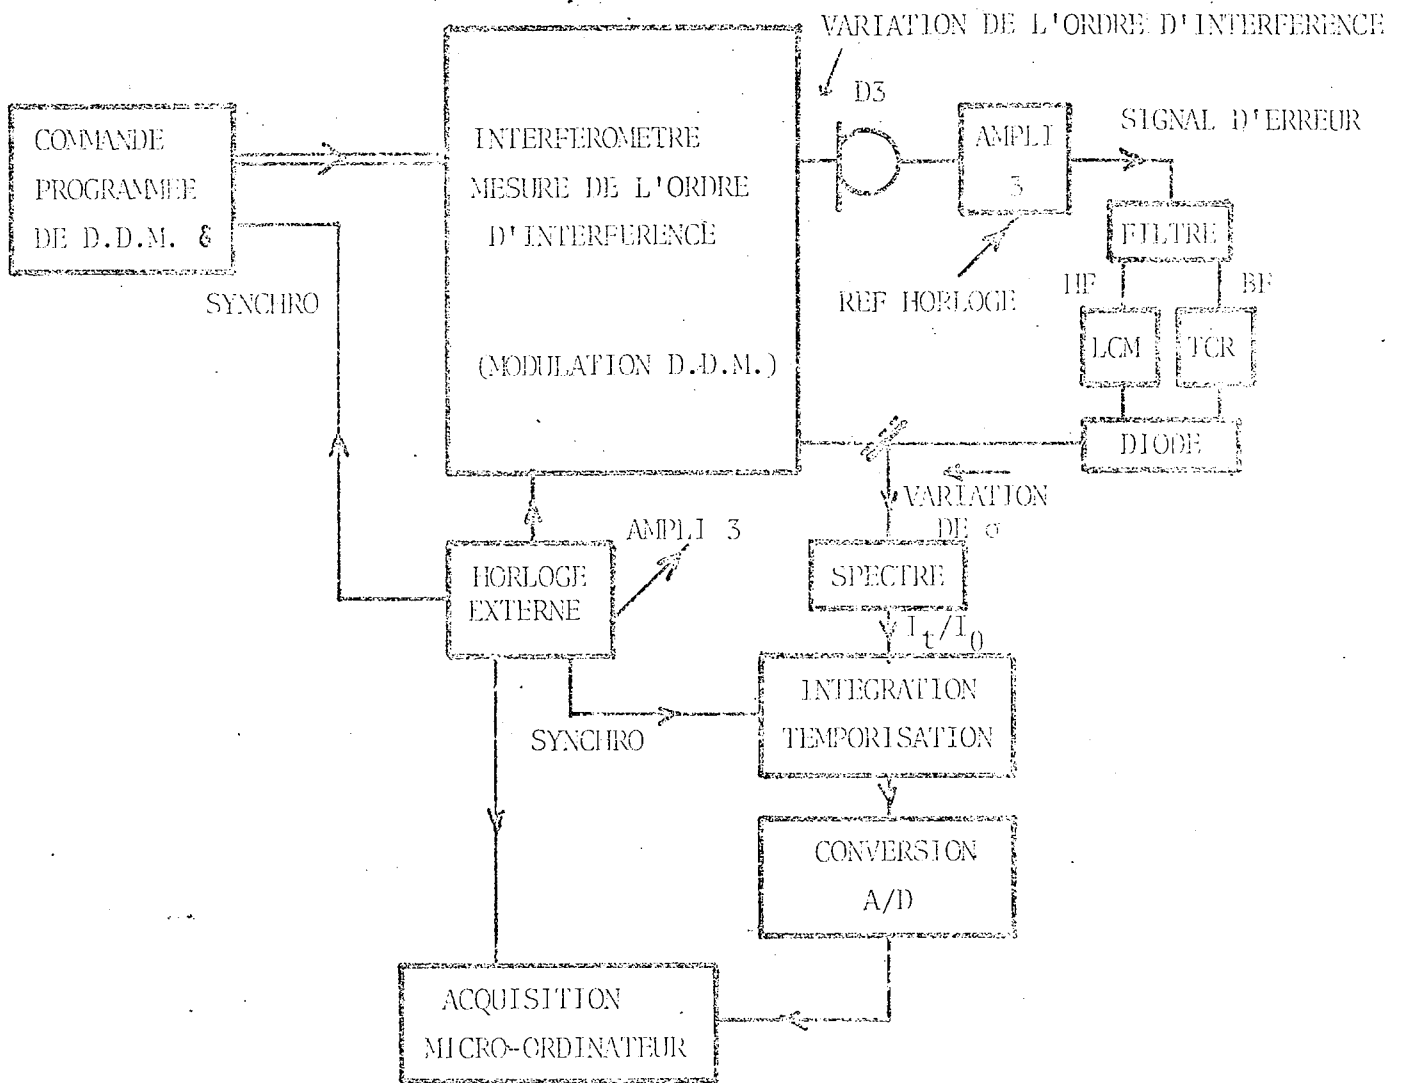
VARIATION DE L'ORDRE D'INTERFERENCE

COMMANDE PROGRAMMEE DE D.D.M. δ

INTERFEROMETRE MESURE DE L'ORDRE D'INTERFERENCE

(MODULATION D.D.M.)

D3

AMPLI 3

SIGNAL D'ERREUR

FILTRE

HF

BF

REF HORLOGE

SYNCHRO

LCM

TCR

DIODE

VARIATION DE σ

AMPLI 3

HORLOGE EXTERNE

SPECTRE

$I_t/I_0$

INTEGRATION TEMPORISATION

SYNCHRO

CONVERSION A/D

ACQUISITION MICRO-ORDINATEUR